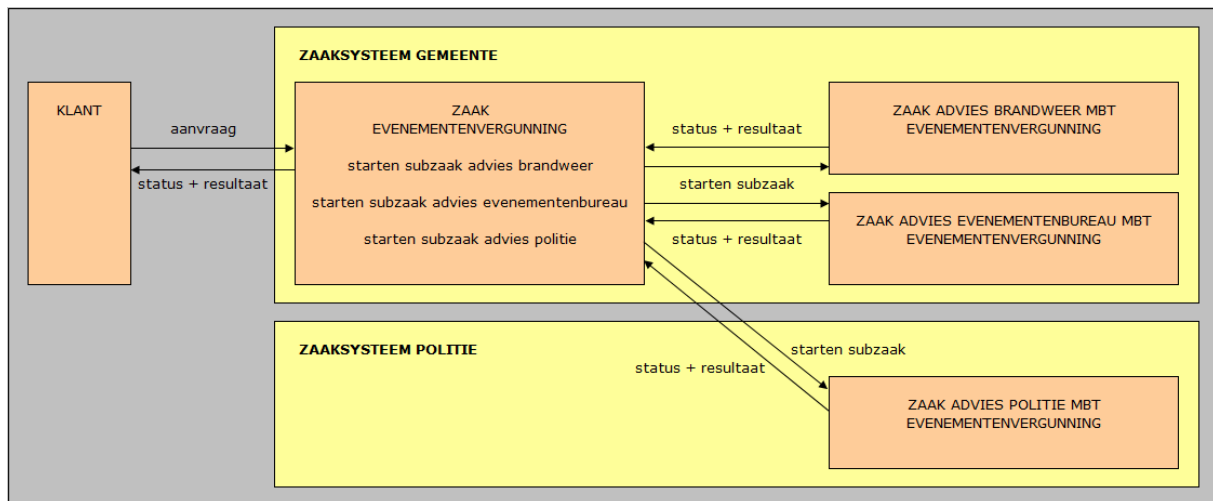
KLANT

aanvraag

status + resultaat

ZAAKSYSTEEM GEMEENTE

ZAAK EVENEMENTENVERGUNNING

starten subzaak advies brandweer

starten subzaak advies evenementenbureau

starten subzaak advies politie

status + resultaat

ZAAK ADVIES BRANDWEER MBT EVENEMENTENVERGUNNING

starten subzaak

status + resultaat

ZAAK ADVIES EVENEMENTENBUREAU MBT EVENEMENTENVERGUNNING

ZAAKSYSTEEM POLITIE

starten subzaak

status + resultaat

ZAAK ADVIES POLITIE MBT EVENEMENTENVERGUNNING